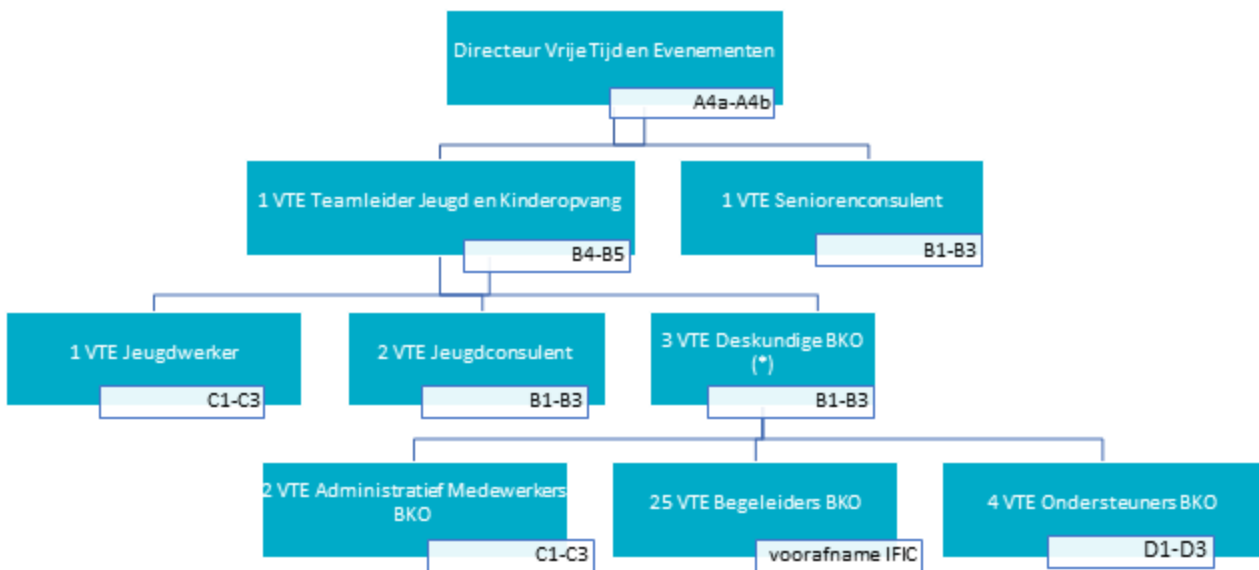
Directeur Vrije Tijd en Evenementen
A4a-A4b

1 VTE Teamleider Jeugd en Kinderopvang
B4-B5

1 VTE Seniorenconsulent
B1-B3

1 VTE Jeugdwerker
C1-C3

2 VTE Jeugdconsulent
B1-B3

3 VTE Deskundige BKO (*)
B1-B3

2 VTE Administratief Medewerkers BKO
C1-C3

25 VTE Begeleiders BKO
voorafname IFIC

4 VTE Ondersteuners BKO
D1-D3